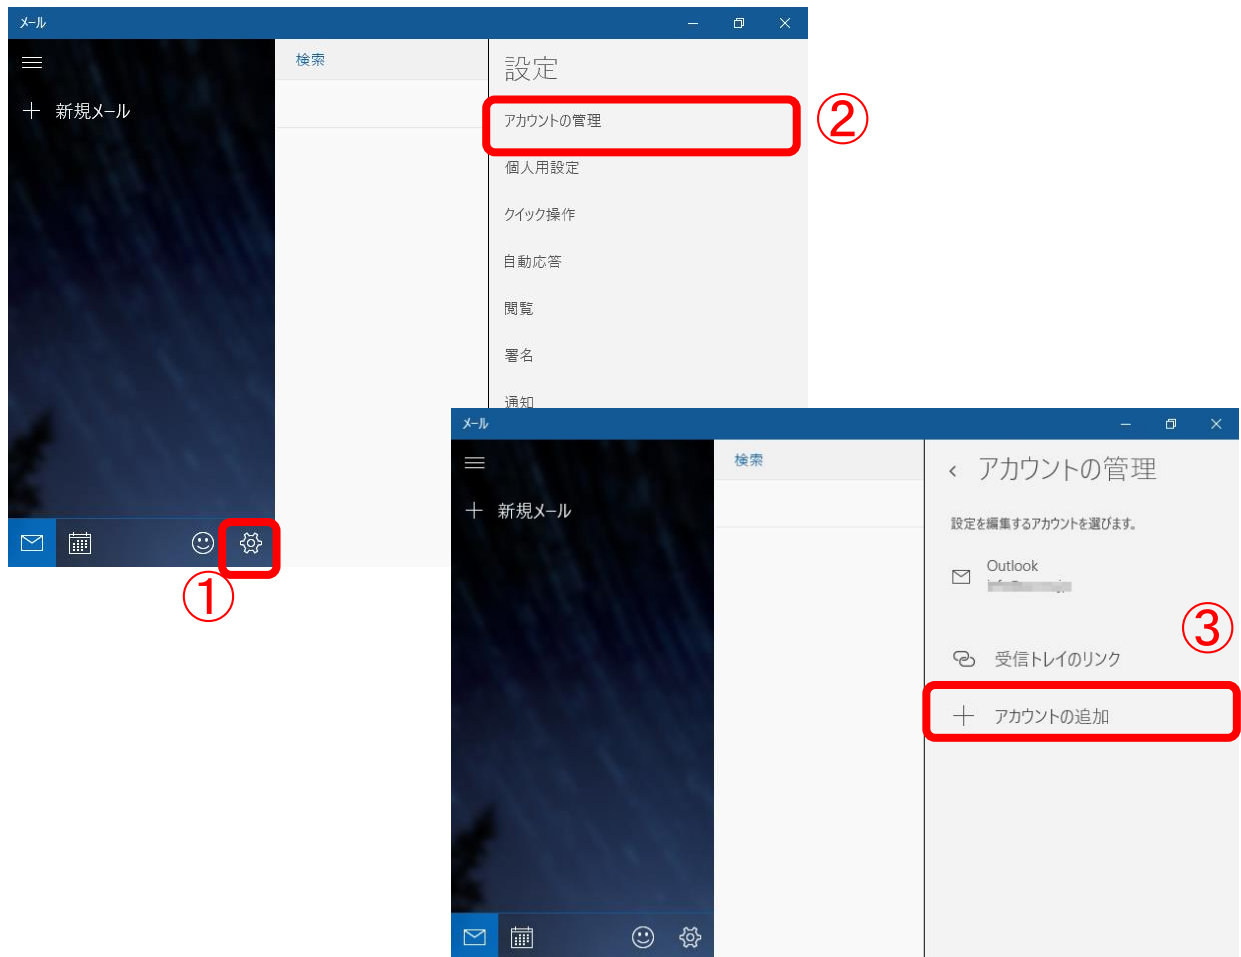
メール

新規メール

検索

設定

アカウントの管理

②

個人用設定

クイック操作

自動応答

閲覧

署名

通知

①

メール

新規メール

検索

アカウントの管理

設定を編集するアカウントを選びます。

Outlook

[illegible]

③

受信トレイのリンク

アカウントの追加